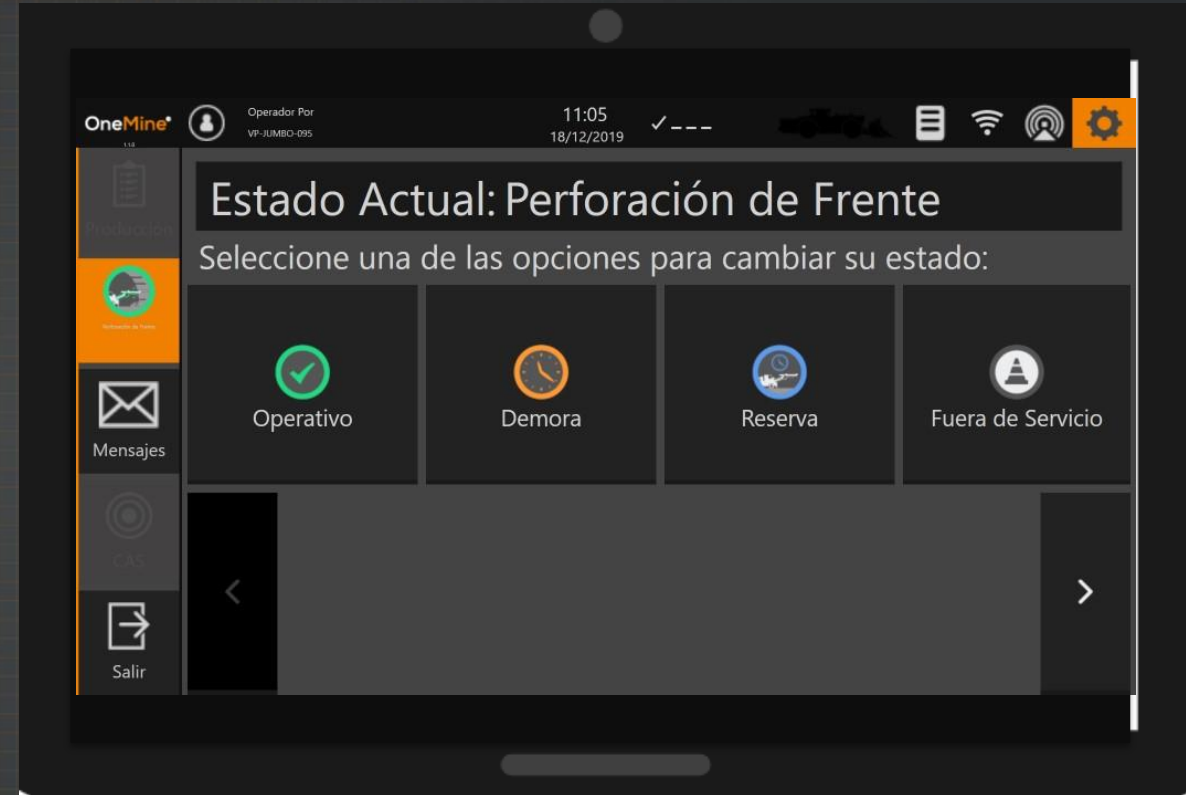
OneMine
1.14

Operador Por
VP-JUMBO-095

11:05
18/12/2019

✓---

Producción

Perforación de Frente

Mensajes

CAS

Salir

Estado Actual: Perforación de Frente

Seleccione una de las opciones para cambiar su estado:

Operativo

Demora

Reserva

Fuera de Servicio